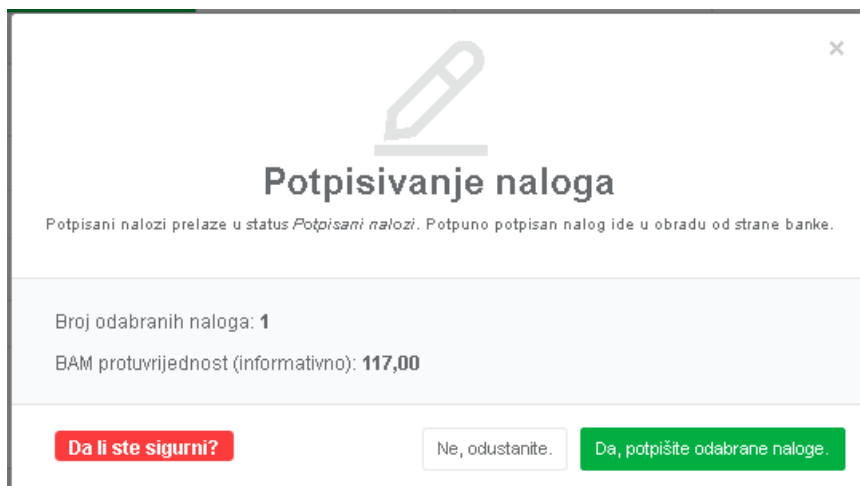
×

Potpisivanje naloga

Potpisani nalozi prelaze u status Potpisani nalozi. Potpuno potpisan nalog ide u obradu od strane banke.

Broj odabranih naloga: 1

BAM protuvrijednost (informativno): 117,00

Da li ste sigurni?

Ne, odustanite.

Da, potpišite odabrane naloge.